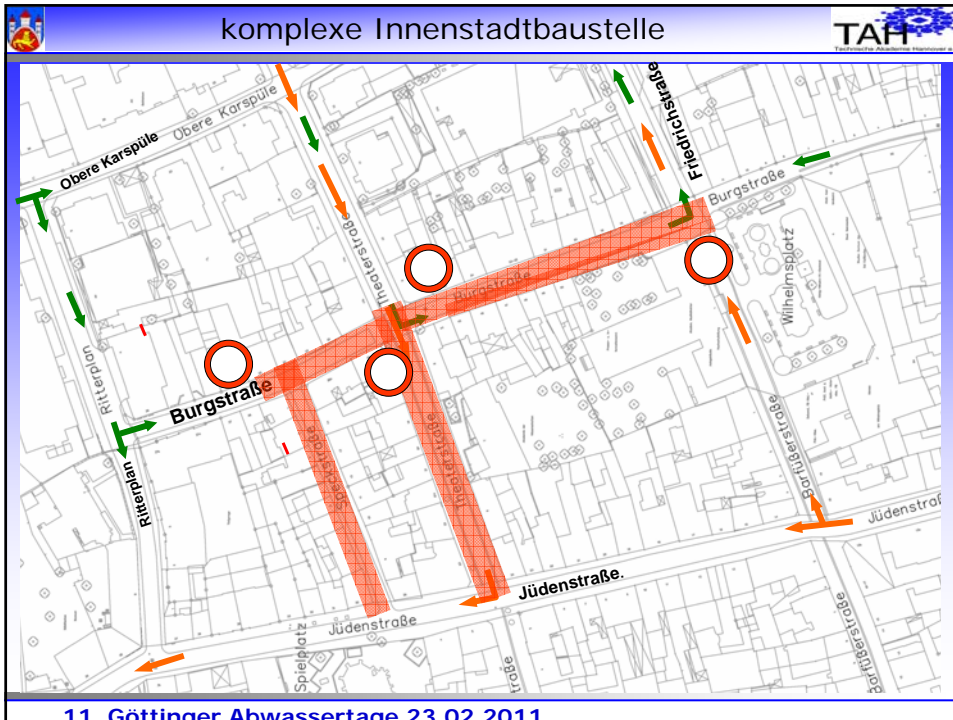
komplexe Innenstadtbaustelle

TAH
Technische Akademie Hannover e.V.

Obere Karspüle
Obere Karspüle
Friedrichstraße
Burgstraße
Theaterstraße
Burgstraße
Wilhelmsplatz
Ritterplan
Burgstraße
Ritterplan
Speckstraße
Theaterstraße
Barfüßerstraße
Jüdenstraße
Jüdenstraße.
Jüdenstraße
Spielplatz
straße
Barfüßerstraße

11. Göttinger Abwassertage 23.02.2011